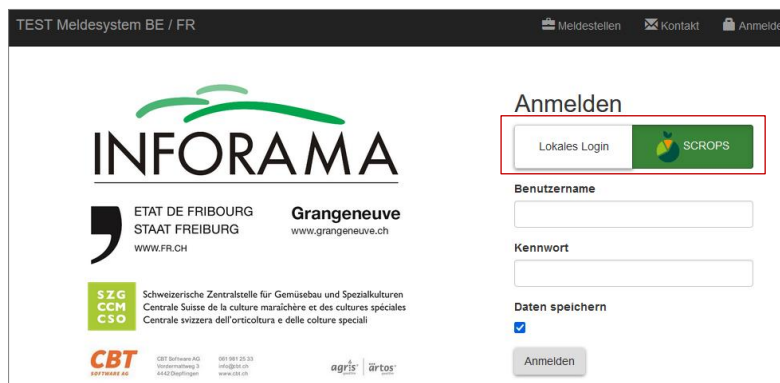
TEST Meldesystem BE / FR

Meldestellen Kontakt Anmelde

INFORAMA

ETAT DE FRIBOURG
STAAT FREIBURG
WWW.FR.CH

Grangeneuve
www.grangeneuve.ch

SZG
CCM
CSO

Schweizerische Zentralstelle für Gemüsebau und Spezialkulturen
Centrale Suisse de la culture maraîchère et des cultures spéciales
Centrale svizzera dell'orticoltura e delle colture speciali

CBT
SOFTWARE AG

CBT Software AG
Vordermattweg 3
4442 Diepflingen

061 981 25 33
info@cbt.ch
www.cbt.ch

agris ärtos

Anmelden

Lokales Login

SCROPS

Benutzername

Kennwort

Daten speichern

Anmelden